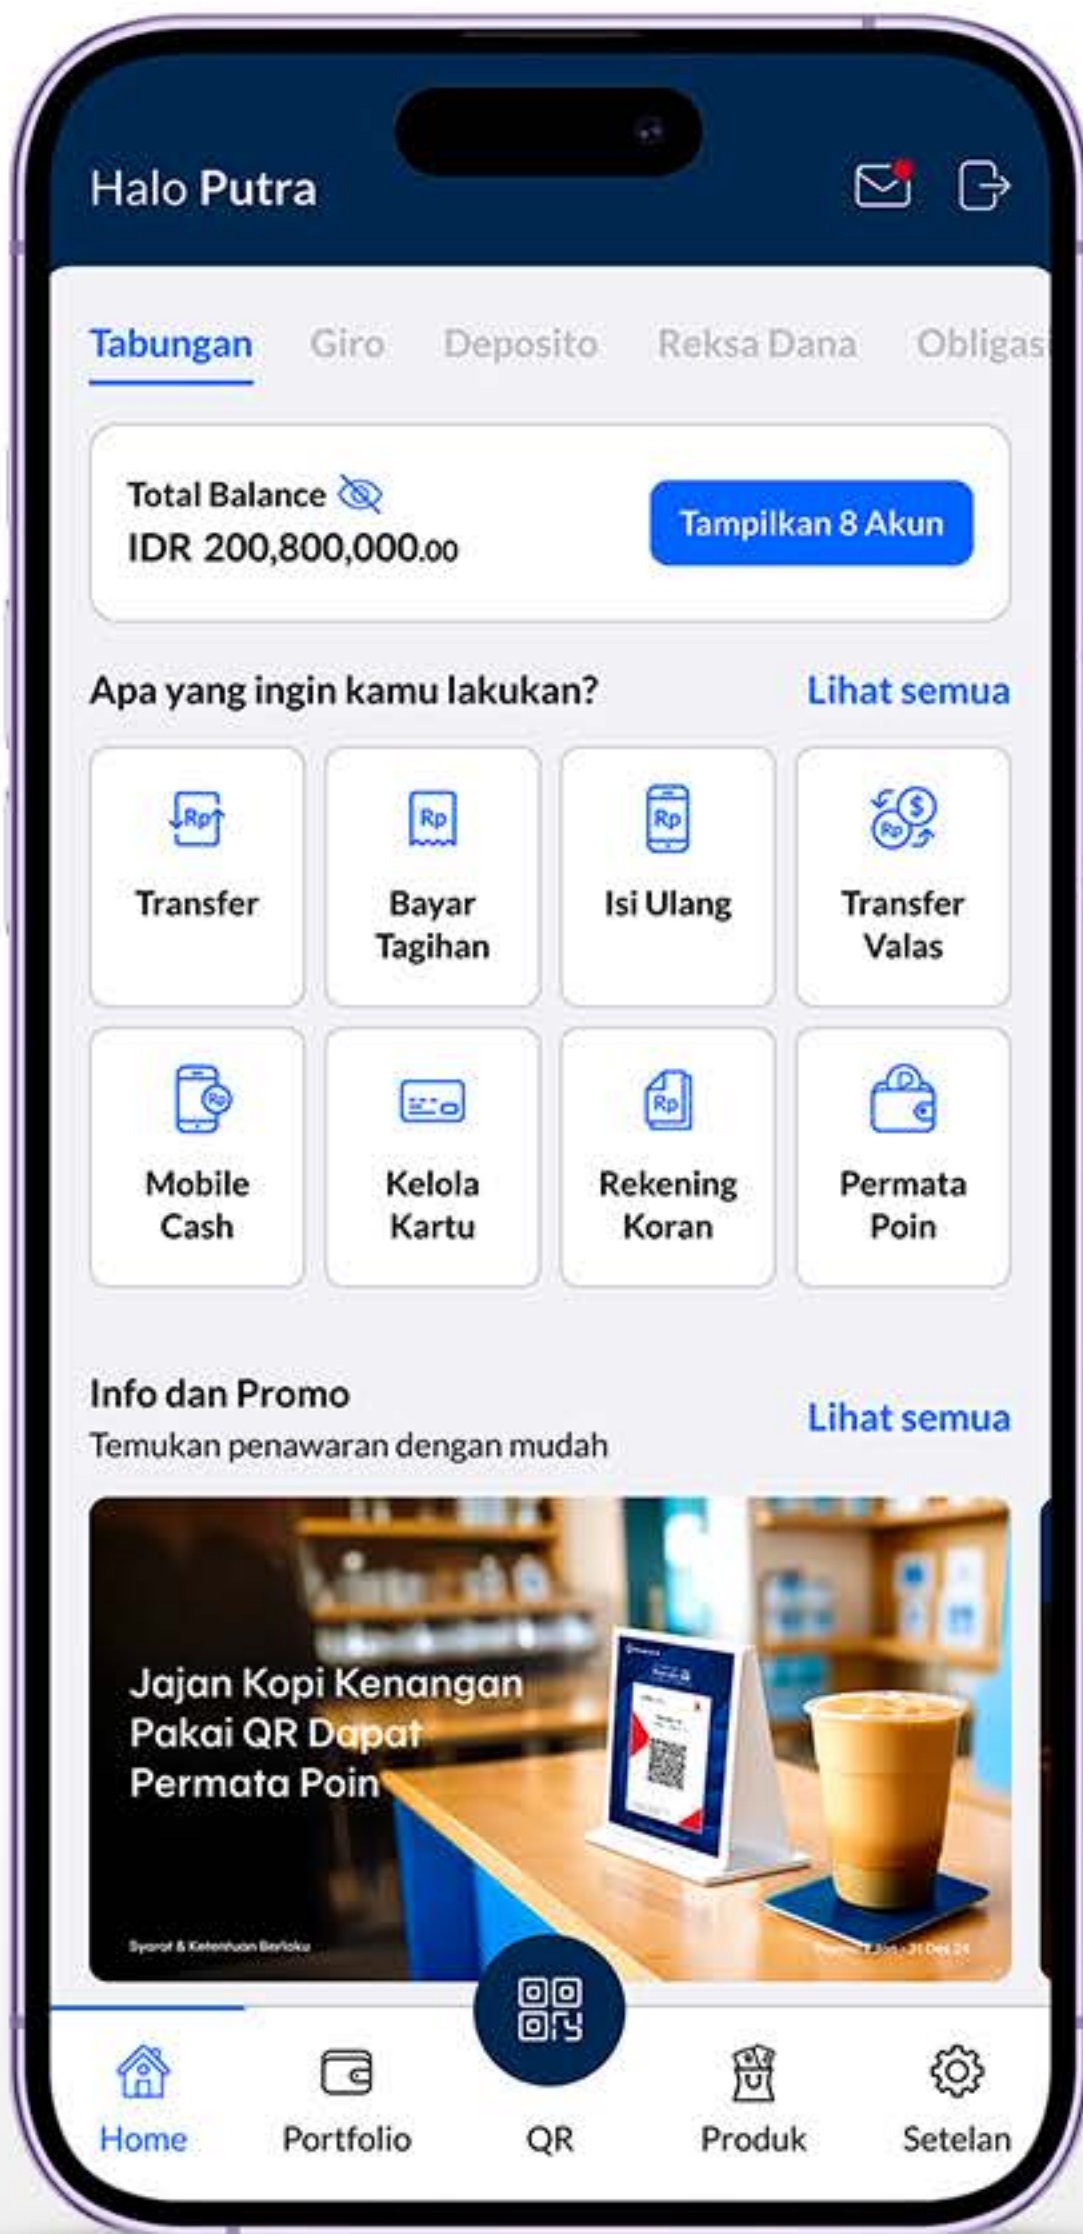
Halo Putra

Tabungan Giro Deposito Reksa Dana Obligas

Total Balance
IDR 200,800,000.00
Tampilkan 8 Akun

Apa yang ingin kamu lakukan?
Lihat semua

Rp
Transfer

Rp
Bayar Tagihan

Rp
Isi Ulang

$ Rp
Transfer Valas

Rp
Mobile Cash

Kelola Kartu

Rp
Rekening Koran

Permata Poin

Info dan Promo
Temukan penawaran dengan mudah
Lihat semua

Jajan Kopi Kenangan Pakai QR Dapat Permata Poin

Syarat & Ketentuan Berlaku

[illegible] - 31 Des 24

Home Portfolio QR Produk Setelan